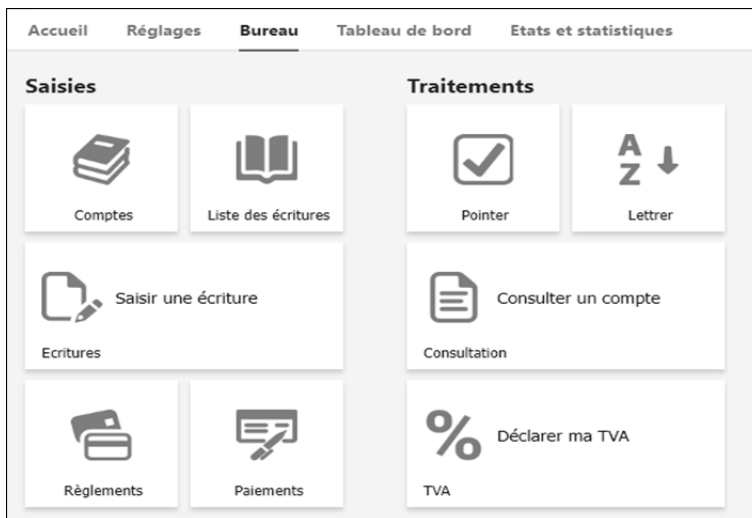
Accueil Réglages Bureau Tableau de bord Etats et statistiques

Saisies

Comptes

Liste des écritures

Saisir une écriture

Ecritures

Règlements

Paiements

Traitements

Pointer

A
Z

Lettrer

Consulter un compte

Consultation

%

Déclarer ma TVA

TVA